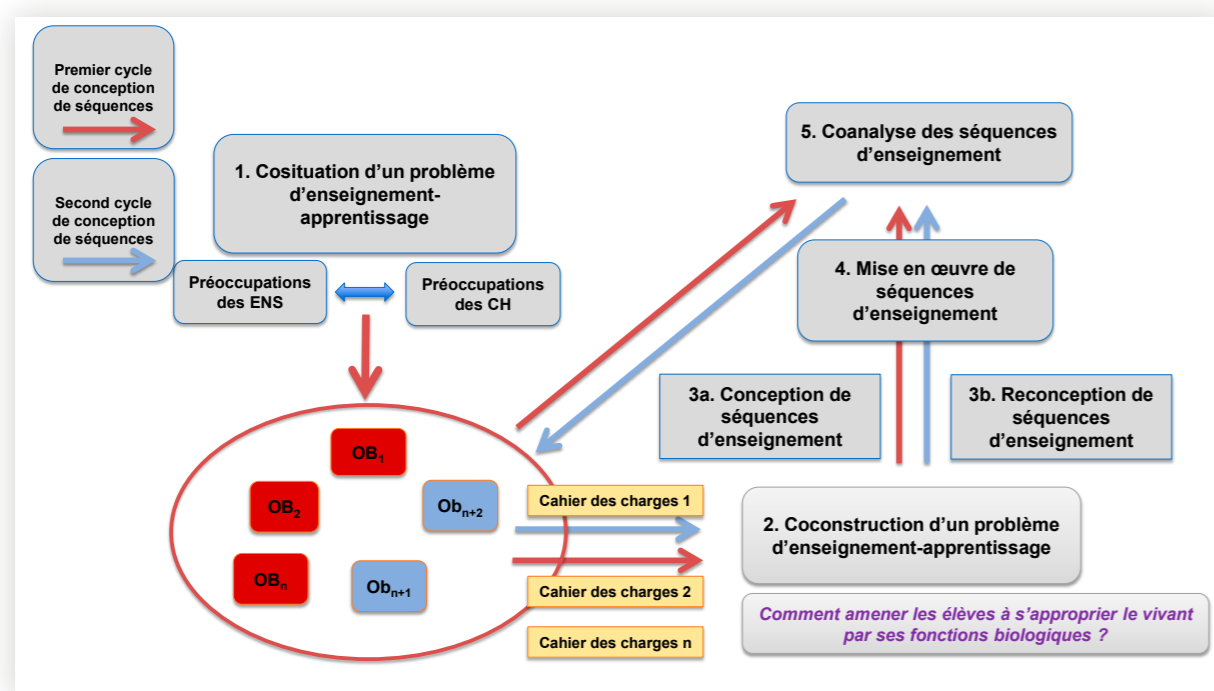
Premier cycle de conception de séquences

Second cycle de conception de séquences

1. Cosituation d'un problème d'enseignement-apprentissage

Préoccupations des ENS

Préoccupations des CH

5. Coanalyse des séquences d'enseignement

4. Mise en œuvre de séquences d'enseignement

3a. Conception de séquences d'enseignement

3b. Reconception de séquences d'enseignement

$OB_1$

$OB_2$

$Ob_{n+2}$

$OB_n$

$Ob_{n+1}$

Cahier des charges 1

Cahier des charges 2

Cahier des charges n

2. Coconstruction d'un problème d'enseignement-apprentissage

Comment amener les élèves à s'approprier le vivant par ses fonctions biologiques ?